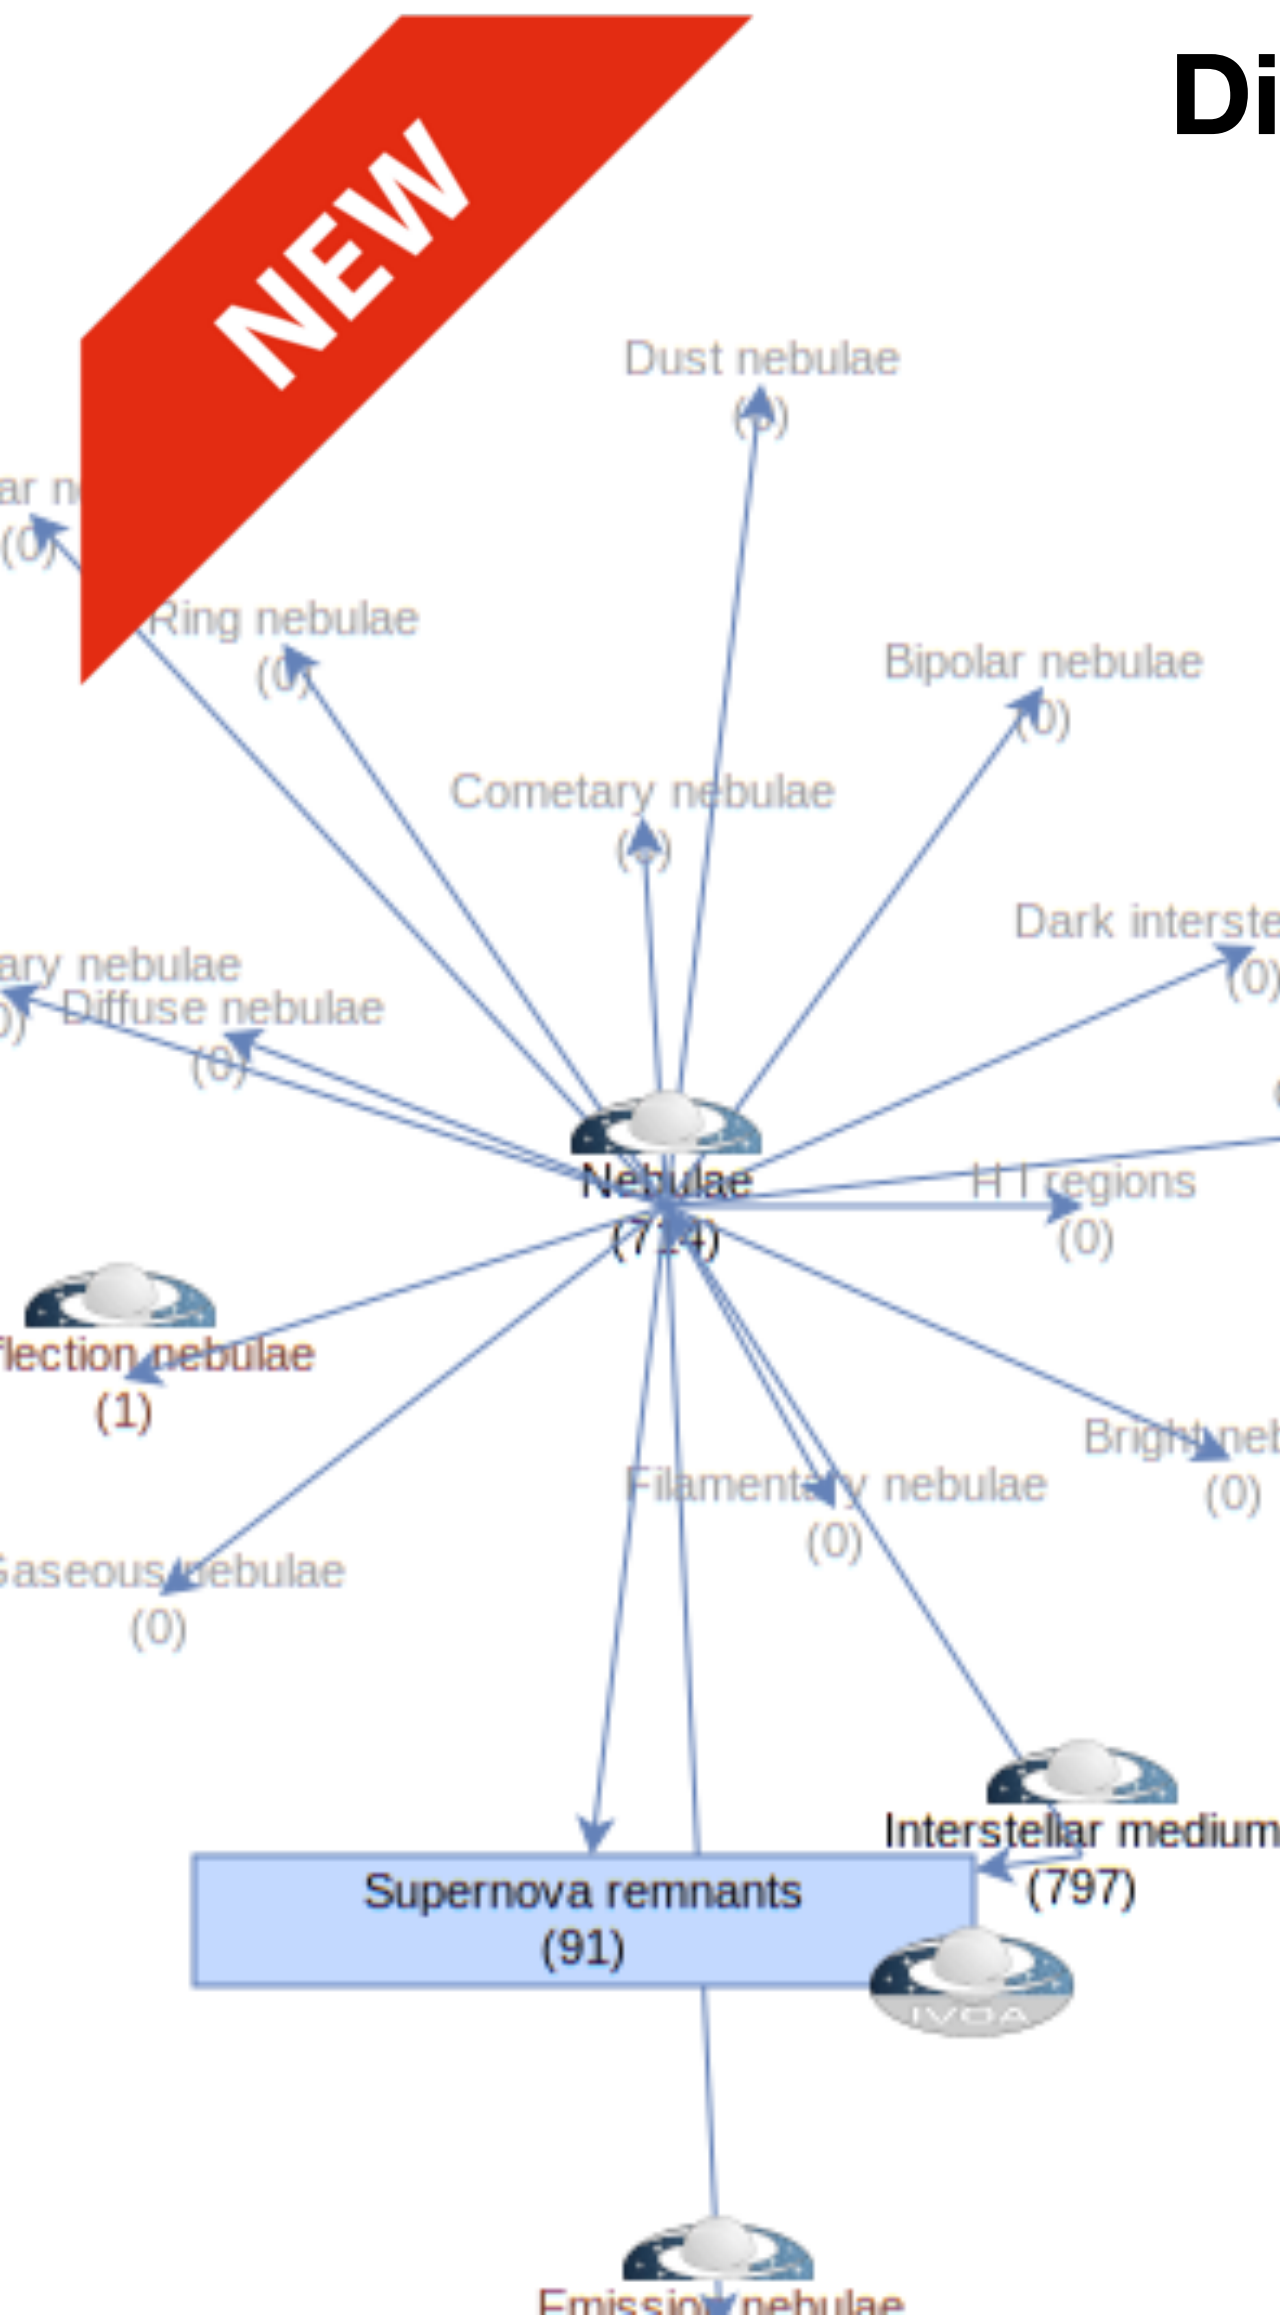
NEW

Di

Dust nebulae
(0)

ar n
(0)

Ring nebulae
(0)

Bipolar nebulae
(0)

Cometary nebulae
(0)

Dark interste
(0)

ary nebulae
0)

Diffuse nebulae
(0)

Nebulae
(714)

H I regions
(0)

flection nebulae
(1)

Bright neb
(0)

Filamentary nebulae
(0)

Gaseous nebulae
(0)

Interstellar medium
(797)

Supernova remnants
(91)

IVOA

Emission nebulae